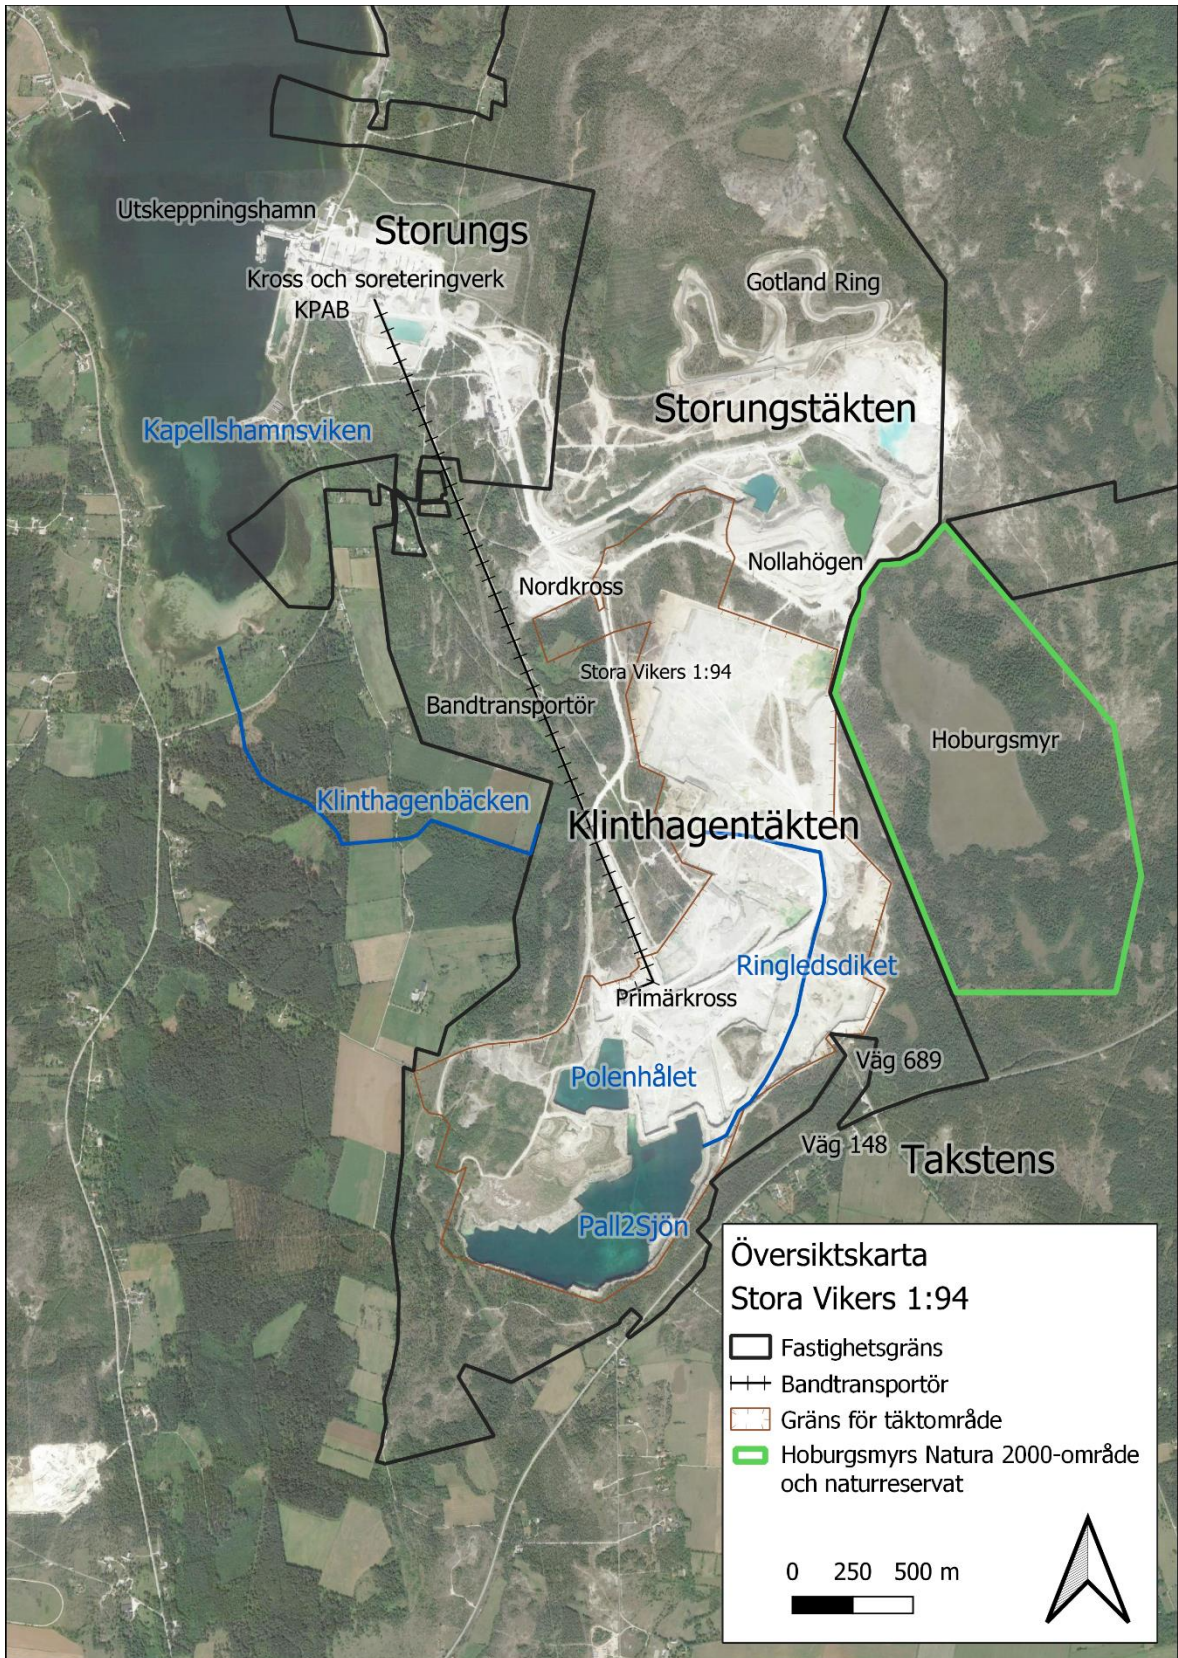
Utskeppningshamn

Storungs

Kross och soreteringverk
KPAB

Gotland Ring

Storungstäkten

Kapellshamnsviken

Nollahögen

Nordkross

Stora Vikers 1:94

Bandtransportör

Hoburgsmyr

Klinthagenbäcken

Klinthagentäkten

Ringledsdiket

Primärkross

Polenhålet

Väg 689

Väg 148

Takstens

Pall2Sjön

Översiktskarta
Stora Vikers 1:94

Fastighetsgräns
Bandtransportör
Gräns för täktområde
Hoburgsmyrs Natura 2000-område och naturreservat

0 250 500 m